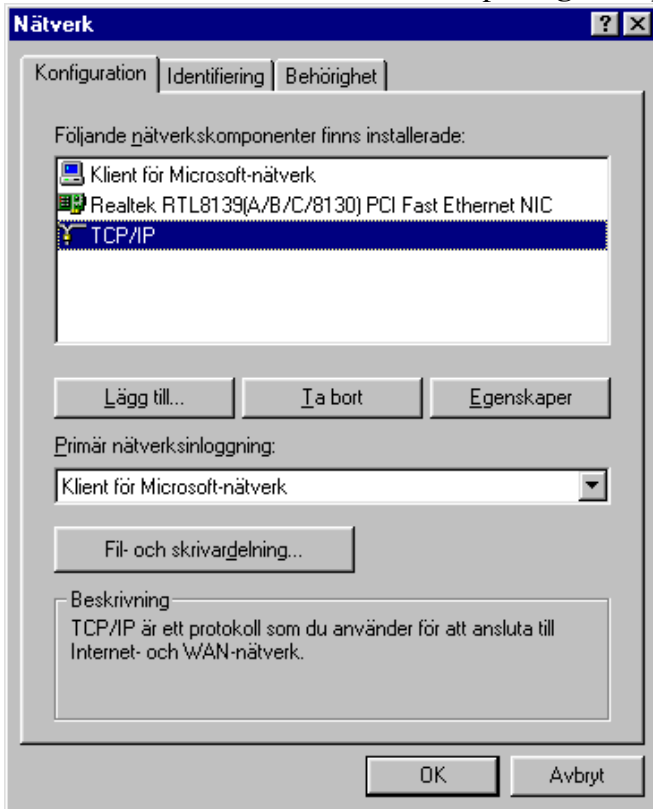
Nätverk

Konfiguration | Identifiering | Behörighet

Följande nätverkskomponenter finns installerade:

Klient för Microsoft-nätverk
Realtek RTL8139(A/B/C/8130) PCI Fast Ethernet NIC
TCP/IP

Lägg till... | Ta bort | Egenskaper

Primär nätverksinloggning:

Klient för Microsoft-nätverk

Fil- och skrivardelning...

Beskrivning
TCP/IP är ett protokoll som du använder för att ansluta till Internet- och WAN-nätverk.

OK | Avbryt